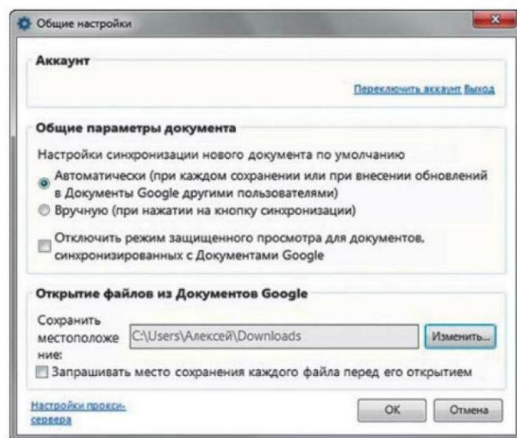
Общие настройки

Аккаунт

Переключить аккаунт Выход

Общие параметры документа

Настройки синхронизации нового документа по умолчанию

Автоматически (при каждом сохранении или при внесении обновлений в Документы Google другими пользователями)

Вручную (при нажатии на кнопку синхронизации)

Отключить режим защищенного просмотра для документов, синхронизированных с Документами Google

Открытие файлов из Документов Google

Сохранить местоположение: C:\Users\Алексей\Downloads

Изменить...

Запрашивать место сохранения каждого файла перед его открытием

Настройки прокси-сервера

OK

Отмена